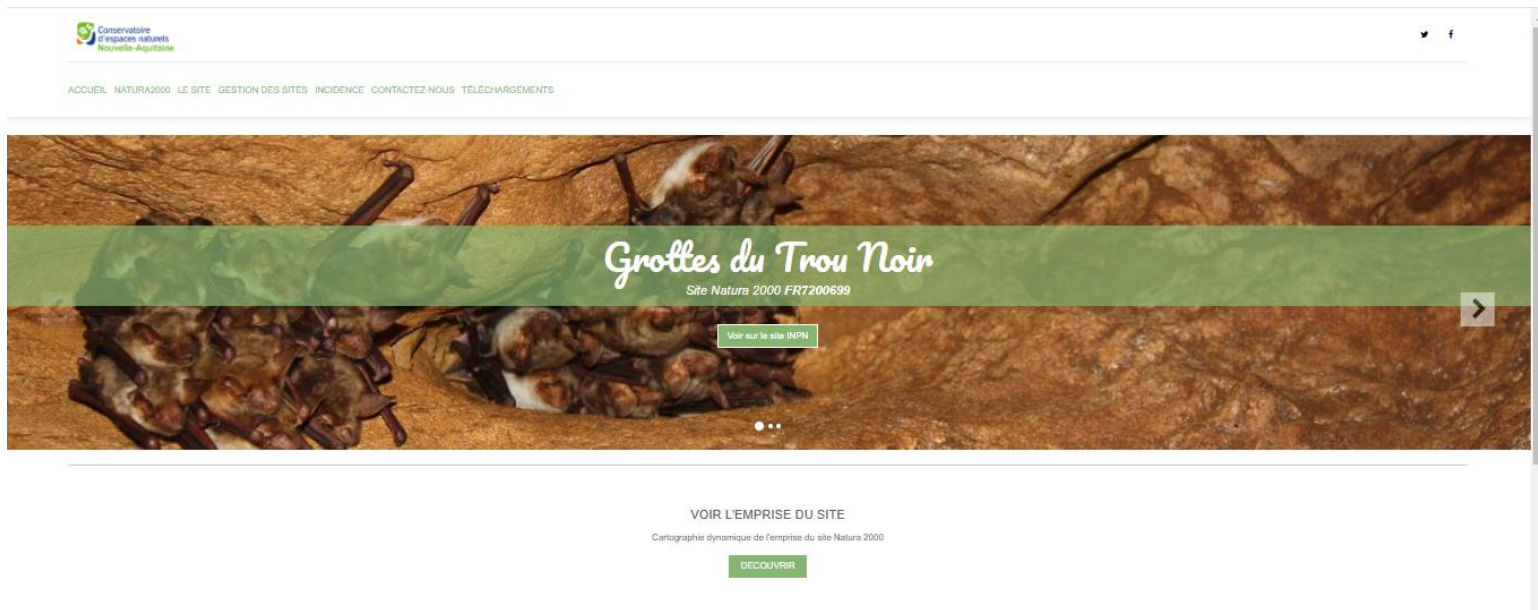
Conservatoire d'espaces naturels Nouvelle-Aquitaine

ACCUEIL NATURA2000 LE SITE GESTION DES SITES INCIDENCE CONTACTEZ-NOUS TÉLÉCHARGEMENTS

Grottes du Trou Noir
Site Natura 2000 FR7200699

Voir sur le site INPN

VOIR L'EMPRISE DU SITE

Cartographie dynamique de l'emprise du site Natura 2000

DECOUVRIR